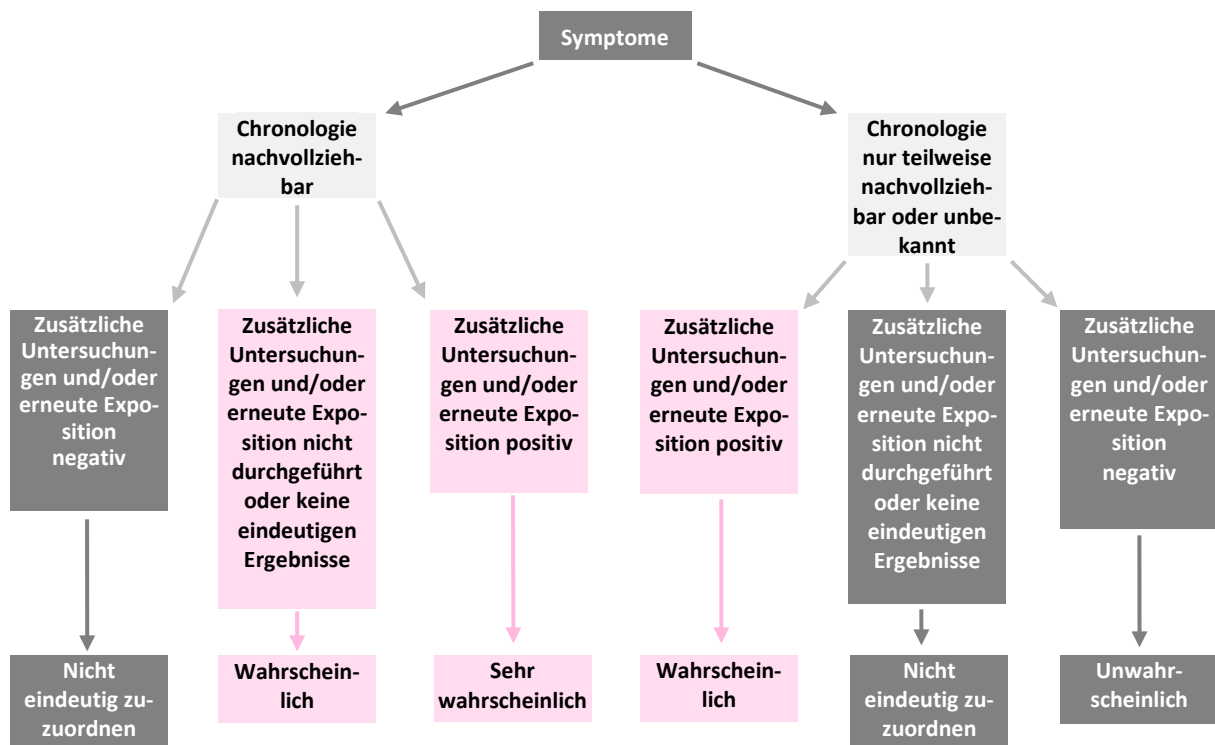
Symptome

Chronologie nachvollziehbar

Chronologie nur teilweise nachvollziehbar oder unbekannt

Zusätzliche Untersuchungen und/oder erneute Exposition negativ

Zusätzliche Untersuchungen und/oder erneute Exposition nicht durchgeführt oder keine eindeutigen Ergebnisse

Zusätzliche Untersuchungen und/oder erneute Exposition positiv

Zusätzliche Untersuchungen und/oder erneute Exposition positiv

Zusätzliche Untersuchungen und/oder erneute Exposition nicht durchgeführt oder keine eindeutigen Ergebnisse

Zusätzliche Untersuchungen und/oder erneute Exposition negativ

Nicht eindeutig zuzuordnen

Wahrscheinlich

Sehr wahrscheinlich

Wahrscheinlich

Nicht eindeutig zuzuordnen

Unwahrscheinlich